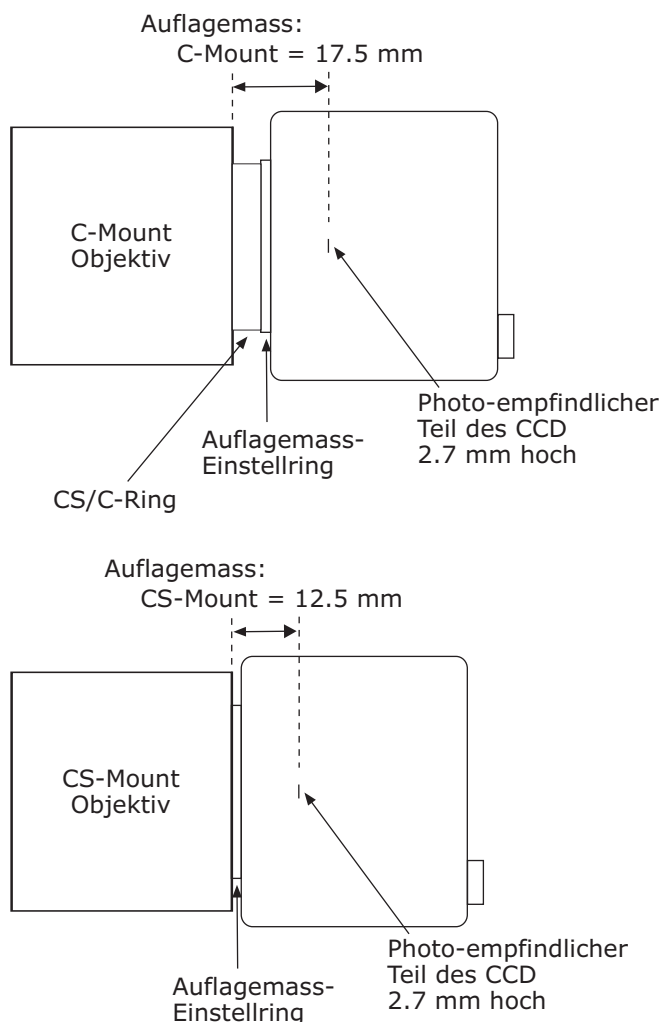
Auflagemass:
C-Mount = 17.5 mm

C-Mount
Objektiv

Photo-empfindlicher
Teil des CCD
2.7 mm hoch

Auflagemass-
Einstellring

CS/C-Ring

Auflagemass:
CS-Mount = 12.5 mm

CS-Mount
Objektiv

Photo-empfindlicher
Teil des CCD
2.7 mm hoch

Auflagemass-
Einstellring